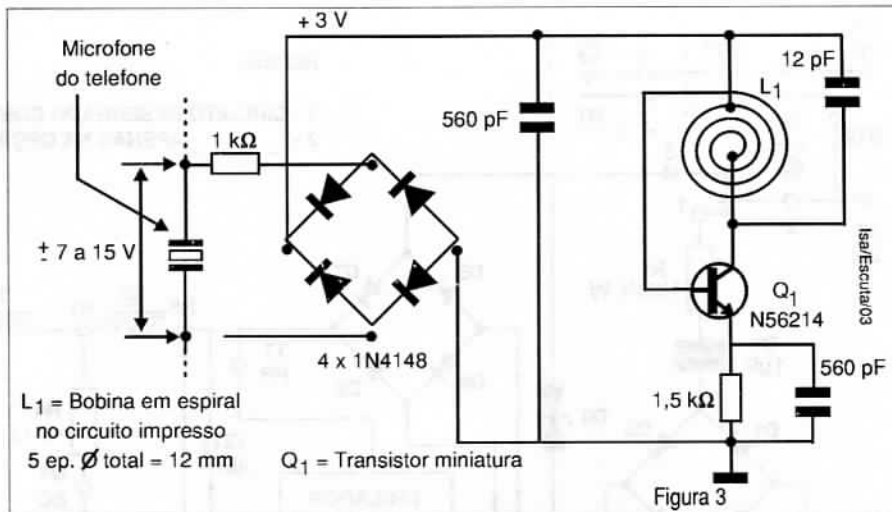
+ 3 V

Microfone do telefone

12 pF

$L_1$

560 pF

1 kΩ

± 7 a 15 V

Isa/Escuta/03

$Q_1$
N56214

4 x 1N4148

560 pF

1,5 kΩ

$L_1$ = Bobina em espiral no circuito impresso 5 ep. Ø total = 12 mm

$Q_1$ = Transistor miniatura

Figura 3